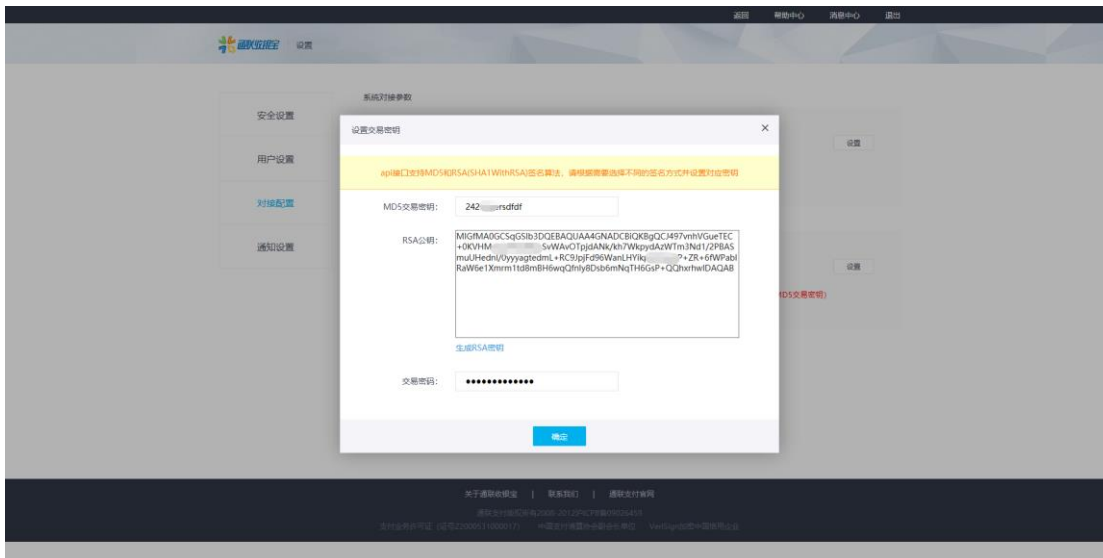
返回　帮助中心　消息中心　退出

通联收银宝　设置

系统对接参数

安全设置

用户设置

对接配置

通知设置

设置

设置

MD5交易密钥)

设置交易密钥

×

api接口支持MD5和RSA(SHA1WithRSA)签名算法，请根据需要选择不同的签名方式并设置对应密钥

MD5交易密钥：242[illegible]rsdfdf

RSA公钥：MIGfMA0GCSqGSIb3DQEBAQUAA4GNADCBiQKBgQCJ497vnhVGueTEC+0KVHM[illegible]SvWAvOTpjdANk/kh7WkpydAzWTm3Nd1/2PBASmuUHedni/UyyyagtedmL+RC9JpjFd96WanLHYik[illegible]?+ZR+6fWPablRaW6e1Xmrm1td8mBH6wqQfnly8Dsb6mNqTH6GsP+QQhxrhwIDAQAB

生成RSA密钥

交易密码：••••••••••••••

确定

关于通联收银宝 | 联系我们 | 通联支付官网

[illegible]

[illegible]